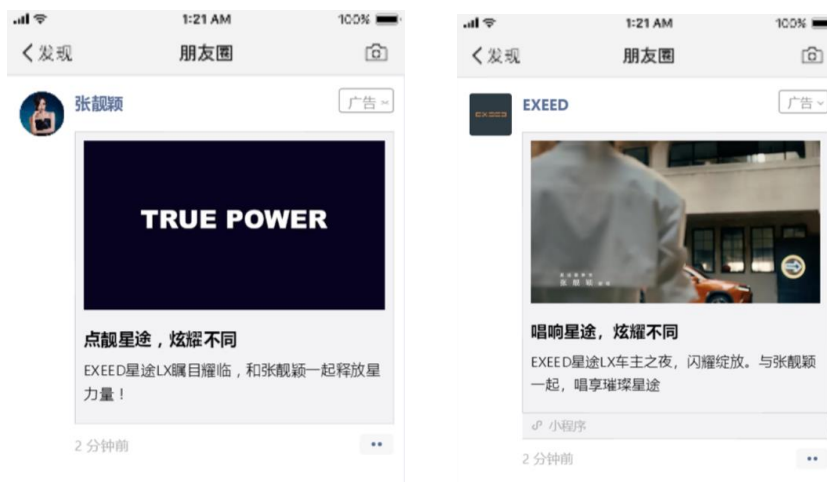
1:21 AM
100%
〈发现
朋友圈

张靓颖
广告

TRUE POWER

点靓星途，炫耀不同
EXEED星途LX瞩目耀临，和张靓颖一起释放星力量！

2 分钟前

1:21 AM
100%
〈发现
朋友圈

EXEED
广告

张靓颖

唱响星途，炫耀不同
EXEED星途LX车主之夜，闪耀绽放。与张靓颖一起，唱享璀璨星途

小程序

2 分钟前